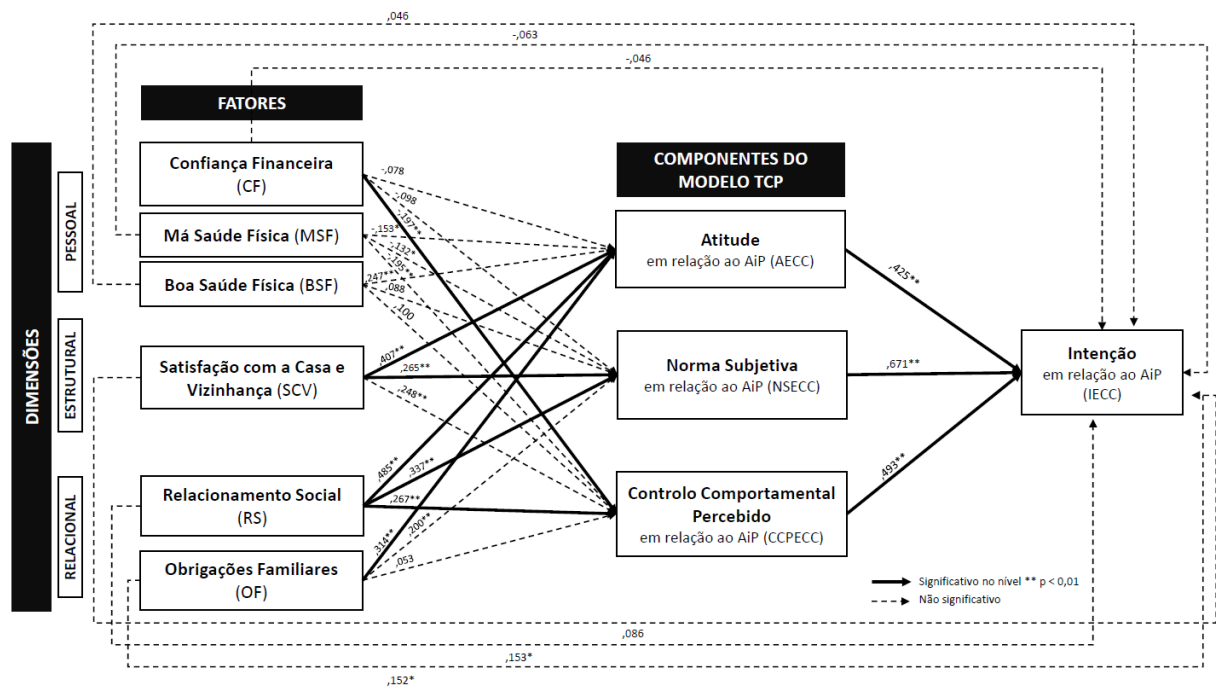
,046
-,063
-,046

FATORES

DIMENSÕES

PESSOAL

ESTRUTURAL

RELACIONAL

Confiança Financeira (CF)

Má Saúde Física (MSF)

Boa Saúde Física (BSF)

Satisfação com a Casa e Vizinhança (SCV)

Relacionamento Social (RS)

Obrigações Familiares (OF)

COMPONENTES DO MODELO TCP

Atitude em relação ao AiP (AECC)

Norma Subjetiva em relação ao AiP (NSECC)

Controlo Comportamental Percebido em relação ao AiP (CCPECC)

Intenção em relação ao AiP (IECC)

-,078
-,098
-,197**
,153*
-,132*
,195**
,247**
,088
,100
,407**
,265**
,248**
,485**
,337**
,267**
,200**
,314**
,053

,425**
,671**
,493**

,086
,153*
,152*

Significativo no nível ** p < 0,01
Não significativo